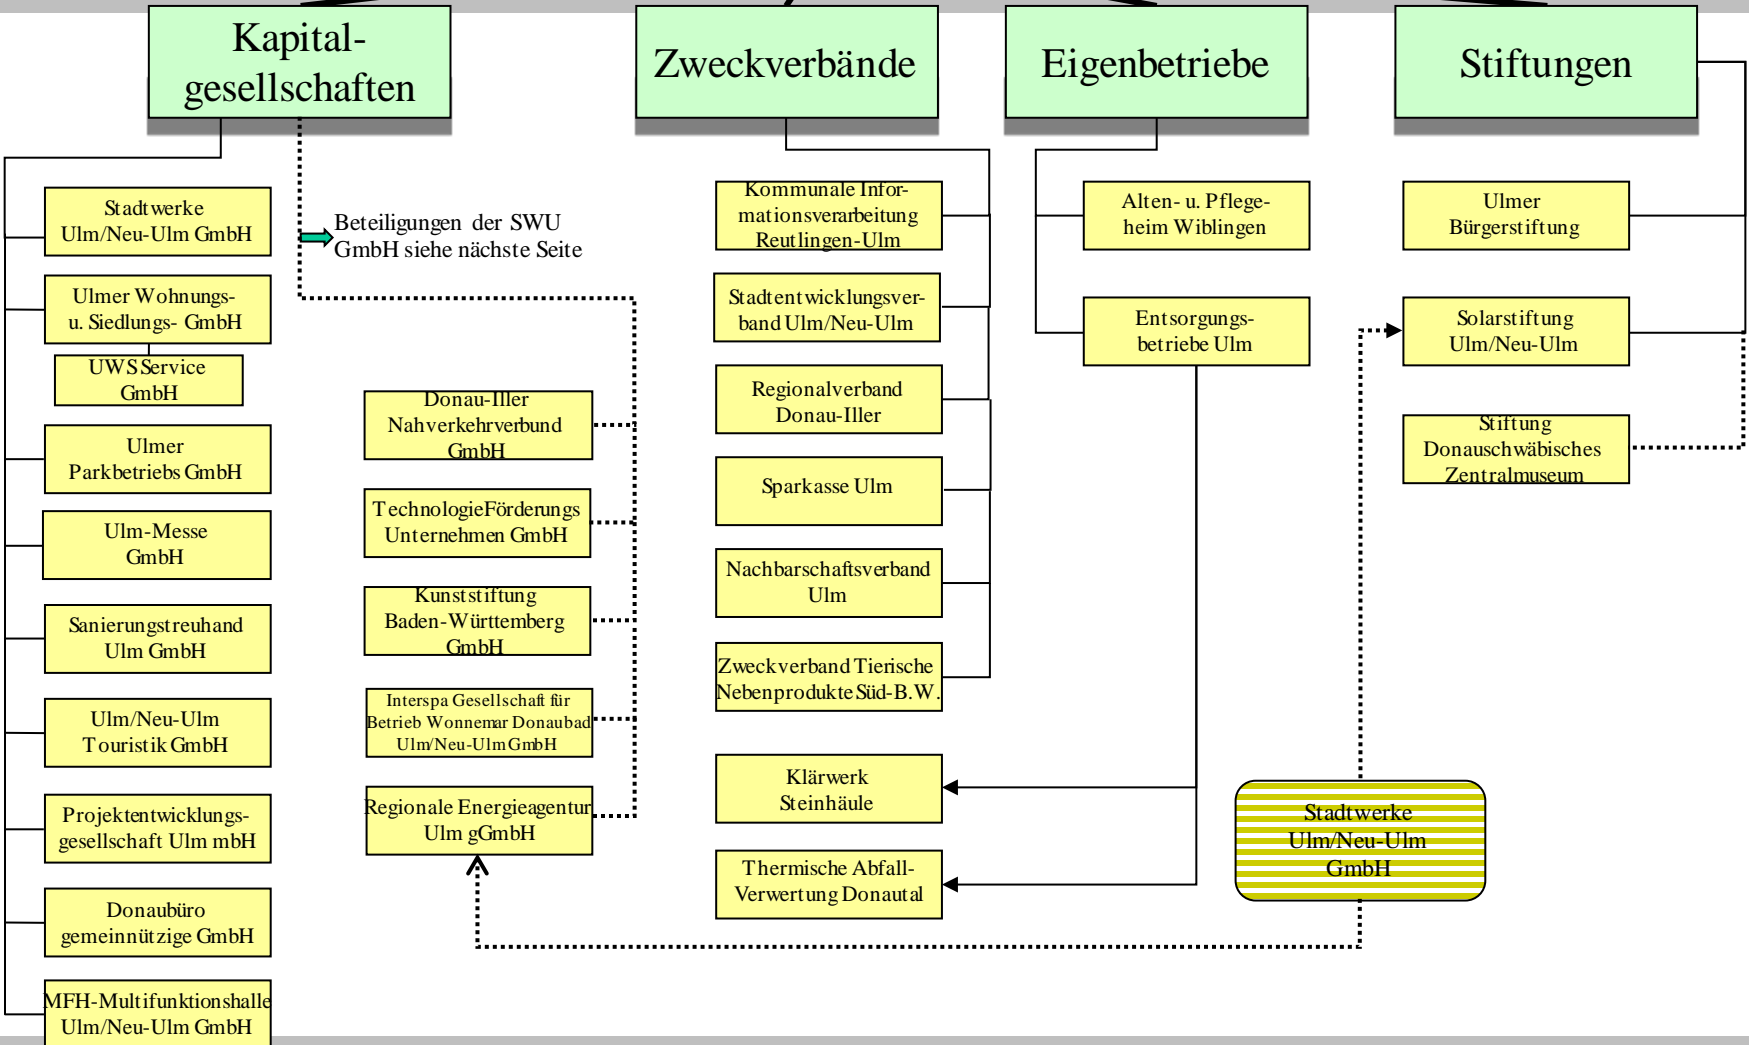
Kapitalgesellschaften

Zweckverbände

Eigenbetriebe

Stiftungen

Stadtwerke Ulm/Neu-Ulm GmbH

Beteiligungen der SWU GmbH siehe nächste Seite

Ulmer Wohnungs- u. Siedlungs- GmbH

UWS Service GmbH

Ulmer Parkbetriebs GmbH

Ulm-Messe GmbH

Sanierungstreuhand Ulm GmbH

Ulm/Neu-Ulm Touristik GmbH

Projektentwicklungsgesellschaft Ulm mbH

Donaubüro gemeinnützige GmbH

MFH-Multifunktionshalle Ulm/Neu-Ulm GmbH

Donau-Iller Nahverkehrverbund GmbH

TechnologieFörderungs Unternehmen GmbH

Kunststiftung Baden-Württemberg GmbH

Interspa Gesellschaft für Betrieb Wonnemar Donaubad Ulm/Neu-Ulm GmbH

Regionale Energieagentur Ulm gGmbH

Kommunale Informationsverarbeitung Reutlingen-Ulm

Stadtentwicklungsverband Ulm/Neu-Ulm

Regionalverband Donau-Iller

Sparkasse Ulm

Nachbarschaftsverband Ulm

Zweckverband Tierische Nebenprodukte Süd-B.W.

Klärwerk Steinhäule

Thermische Abfall-Verwertung Donautal

Alten- u. Pflegeheim Wiblingen

Entsorgungsbetriebe Ulm

Ulmer Bürgerstiftung

Solarstiftung Ulm/Neu-Ulm

Stiftung Donauschwäbisches Zentralmuseum

Stadtwerke Ulm/Neu-Ulm GmbH